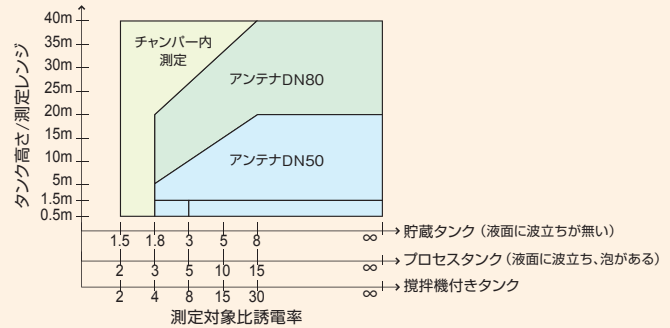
タンク高さ/測定レンジ

40m
35m
30m
25m
20m
15m
10m
5m
1.5m
0.5m

チャンバー内測定

アンテナDN80

アンテナDN50

1.5 1.8 3 5 8 ∞ 貯蔵タンク（液面に波立ちが無い）

2 3 5 10 15 ∞ プロセスタンク（液面に波立ち、泡がある）

2 4 8 15 30 ∞ 撹拌機付きタンク

測定対象比誘電率